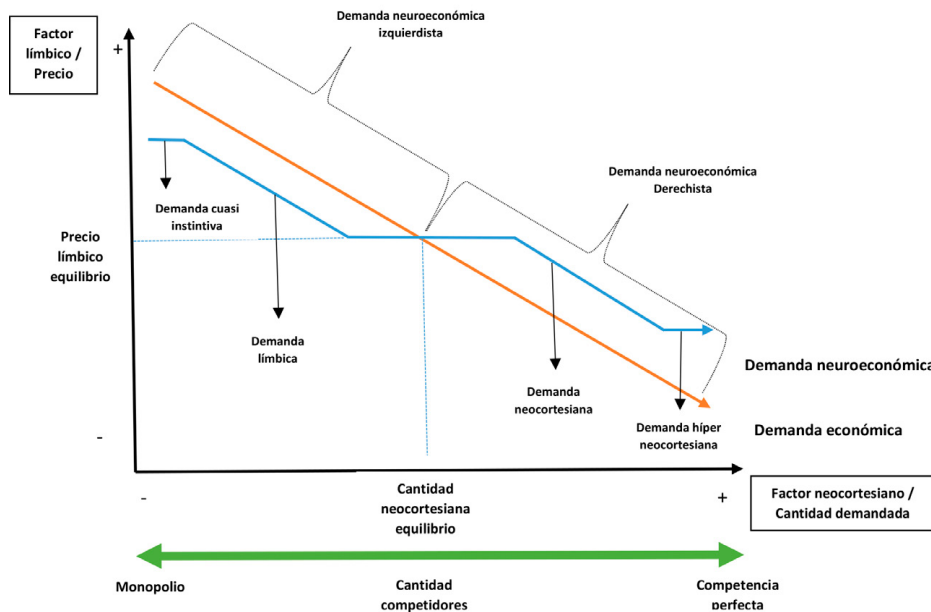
Factor límbico / Precio

+

Demanda neuroeconómica izquierdista

Demanda neuroeconómica Derechista

Demanda cuasi instintiva

Precio límbico equilibrio

Demanda límbica

Demanda neuroeconómica

Demanda neocortesiana

Demanda híper neocortesiana

Demanda económica

-

-

Cantidad neocortesiana equilibrio

+

Factor neocortesiano / Cantidad demandada

Monopolio

Cantidad competidores

Competencia perfecta